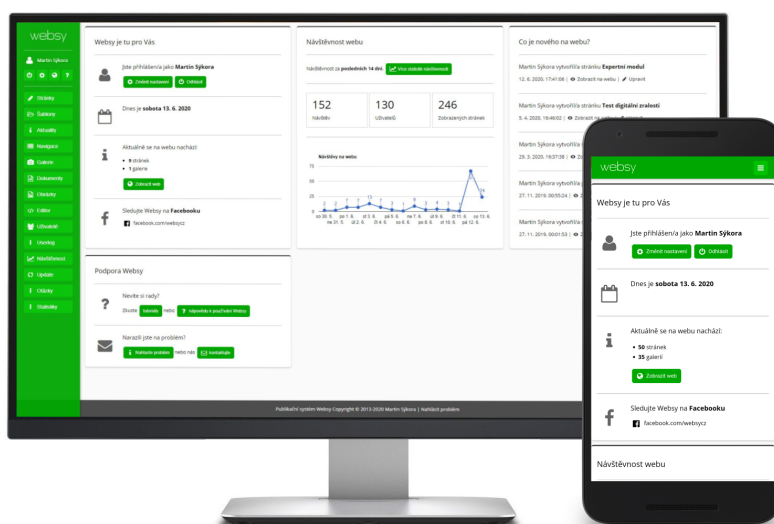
websy

Martin Sýkora

Stránky
Šablony
Aktuality
Navigace
Galerie
Dokumenty
Diskuzy
Editor
Uživatelé
Úvodní
Návštěvnost
Update
Otázky
Statistiky

Websy je tu pro Vás

Jste přihlášen/a jako Martin Sýkora

Změnit nastavení
Odhlásit

Dnes je sobota 13. 6. 2020

Aktuálně se na webu nachází:
• 9 stránek
• 1 galerie

Zobrazit web

Sledujte Websy na Facebooku
facebook.com/websycz

Návštěvnost webu

Návštěvnost za posledních 14 dní
Více statistik návštěvnosti

152
Návštěv

130
Uživatelů

246
Zobrazených stránek

Návštěvy na webu

Co je nového na webu?

Martin Sýkora vytvořil/a stránku Expertní modul
12. 6. 2020, 17:41:08 | Zobrazit na webu | Upravit

Martin Sýkora vytvořil/a stránku Test digitální zralosti
5. 4. 2020, 19:46:02 | Zobrazit na webu

Martin Sýkora vytvořil/a
29. 3. 2020, 15:37:38

Martin Sýkora vytvořil/a
27. 11. 2019, 00:55:24

Martin Sýkora vytvořil/a
27. 11. 2019, 00:01:53

Podpora Websy

Nevíte si rady?
Zkuste Nápověda nebo Nápověda k používání Websy

Narazili jste na problém?
Nahlásit problém nebo nás Kontaktujte

Publikační systém Websy Copyright © 2013-2020 Martin Sýkora | Nahlásit problém

websy

Websy je tu pro Vás

Jste přihlášen/a jako Martin Sýkora
Změnit nastavení
Odhlásit

Dnes je sobota 13. 6. 2020

Aktuálně se na webu nachází:
• 50 stránek
• 35 galerií

Zobrazit web

Sledujte Websy na Facebooku
facebook.com/websycz

Návštěvnost webu